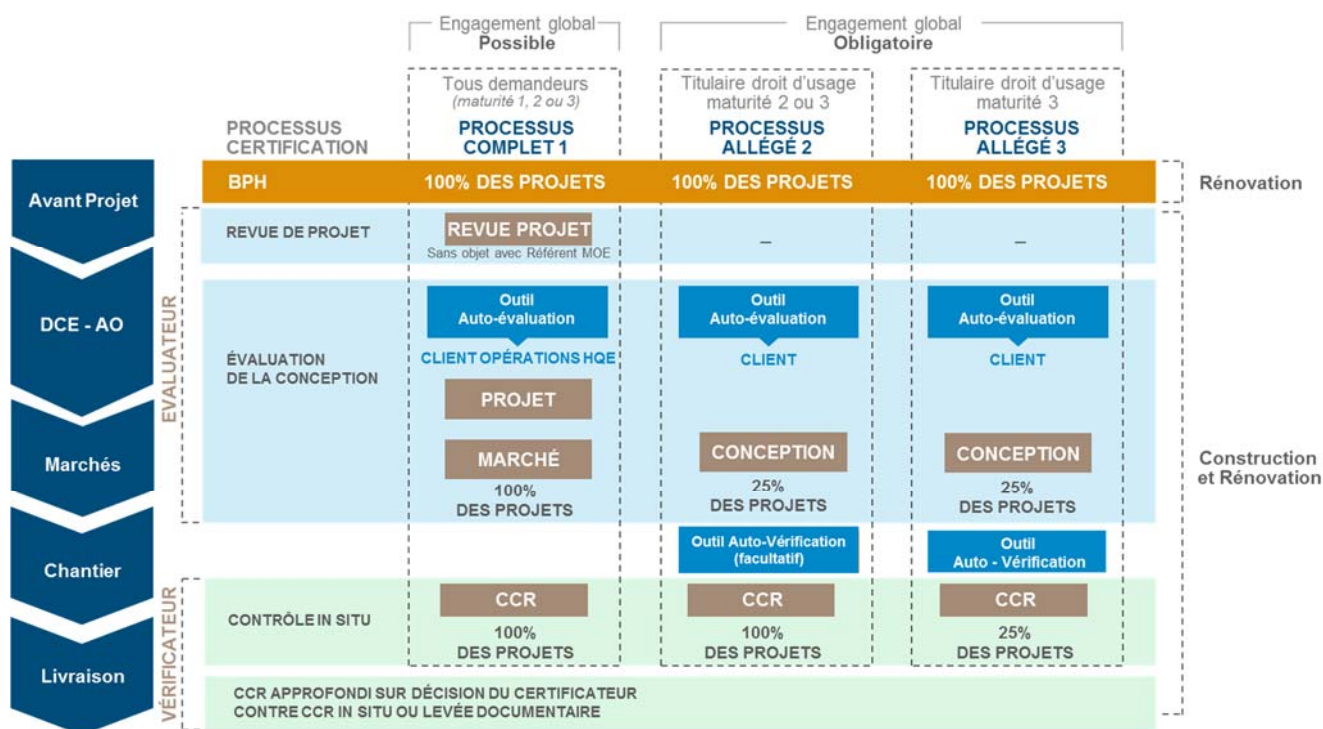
Engagement global
Possible

Engagement global
Obligatoire

PROCESSUS CERTIFICATION

Tous demandeurs
(maturité 1, 2 ou 3)
PROCESSUS COMPLET 1

Titulaire droit d'usage maturité 2 ou 3
PROCESSUS ALLÉGÉ 2

Titulaire droit d'usage maturité 3
PROCESSUS ALLÉGÉ 3

Avant Projet

BPH | 100% DES PROJETS | 100% DES PROJETS | 100% DES PROJETS

Rénovation

REVUE DE PROJET | REVUE PROJET Sans objet avec Référent MOE | – | –

DCE - AO

EVALUATEUR

ÉVALUATION DE LA CONCEPTION

Outil Auto-évaluation
CLIENT OPÉRATIONS HQE
PROJET
MARCHÉ
100%
DES PROJETS

Outil Auto-évaluation
CLIENT
CONCEPTION
25%
DES PROJETS

Outil Auto-évaluation
CLIENT
CONCEPTION
25%
DES PROJETS

Marchés

Construction et Rénovation

Chantier

Outil Auto-Vérification (facultatif)

Outil Auto - Vérification

VÉRIFICATEUR

CONTRÔLE IN SITU | CCR 100% DES PROJETS | CCR 100% DES PROJETS | CCR 25% DES PROJETS

Livraison

CCR APPROFONDI SUR DÉCISION DU CERTIFICATEUR
CONTRE CCR IN SITU OU LEVÉE DOCUMENTAIRE